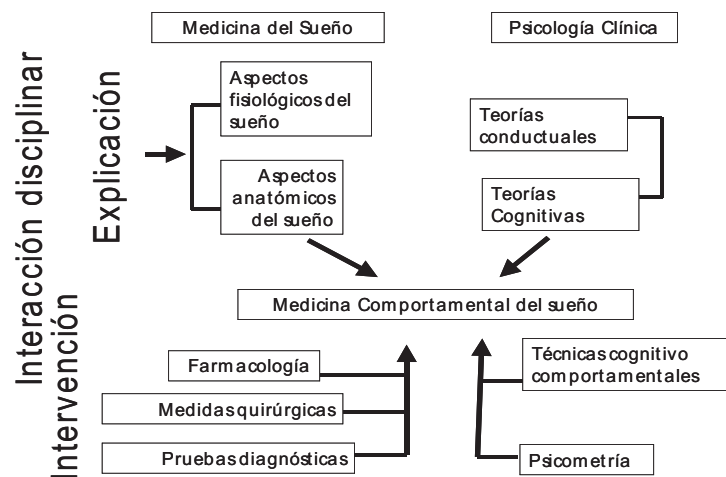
Interacción disciplinar

Medicina del Sueño

Psicología Clínica

Explicación

Aspectos fisiológicos del sueño

Aspectos anatómicos del sueño

Teorías conductuales

Teorías Cognitivas

Medicina Comportamental del sueño

Intervención

Farmacología

Medidas quirúrgicas

Pruebas diagnósticas

Técnicas cognitivo comportamentales

Psicometría